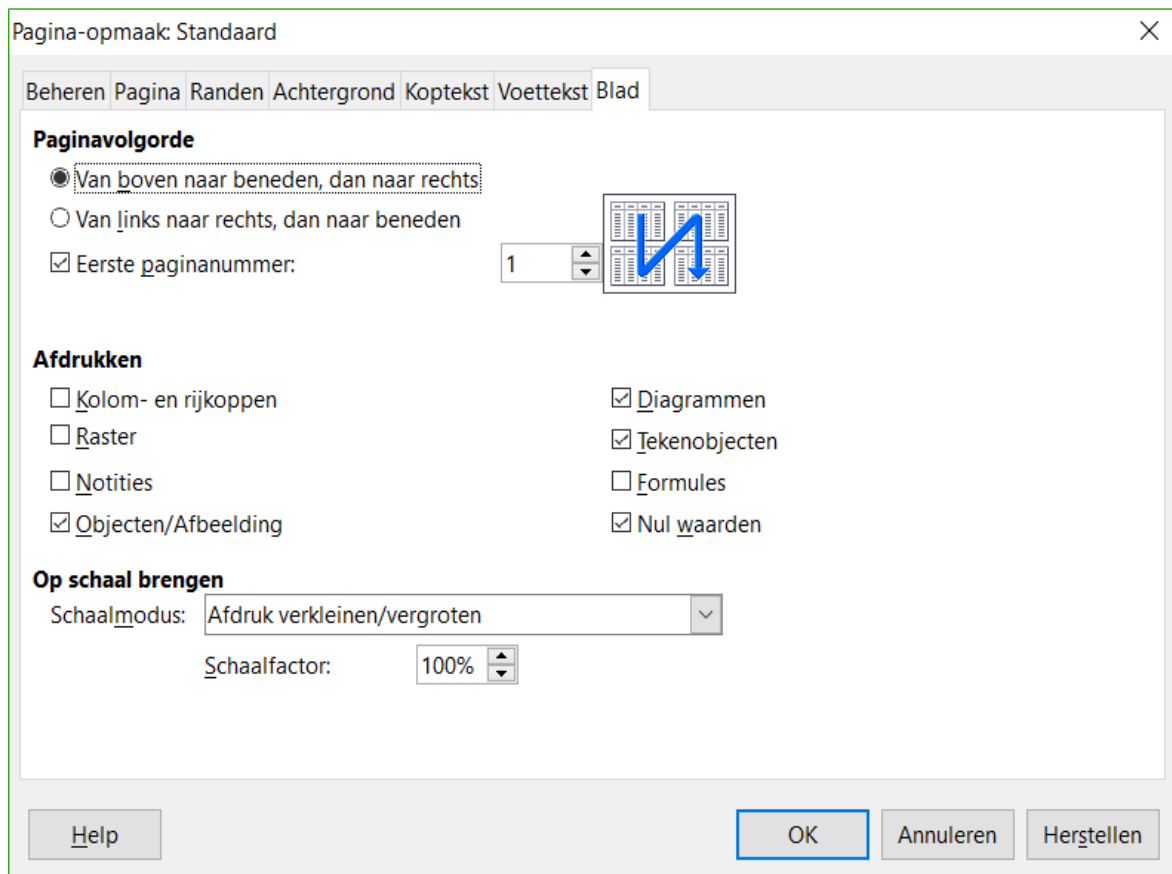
Pagina-opmaak: Standaard

Beheren | Pagina | Randen | Achtergrond | Koptekst | Voettekst | Blad

Paginavolgorde

Van boven naar beneden, dan naar rechts

Van links naar rechts, dan naar beneden

Eerste paginanummer: 1

Afdrukken

Kolom- en rijkoppen

Raster

Notities

Objecten/Afbeelding

Diagrammen

Tekenobjecten

Formules

Nul waarden

Op schaal brengen

Schaalmodus: Afdruk verkleinen/vergroten

Schaalfactor: 100%

Help

OK

Annuleren

Herstellen